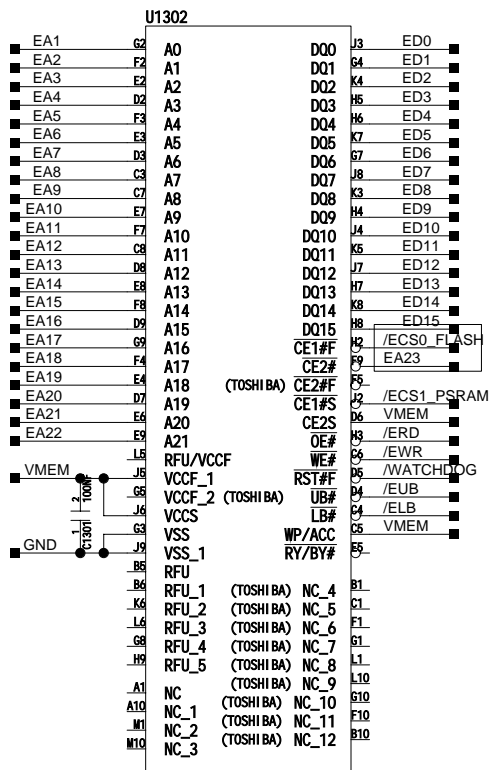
U1302

EA1 G2 A0
EA2 F2 A1
EA3 E2 A2
EA4 D2 A3
EA5 F3 A4
EA6 E3 A5
EA7 D3 A6
EA8 C3 A7
EA9 C7 A8
EA10 E7 A9
EA11 F7 A10
EA12 C8 A11
EA13 D8 A12
EA14 E8 A13
EA15 F8 A14
EA16 D9 A15
EA17 G9 A16
EA18 F4 A17
EA19 E4 A18 (TOSHIBA)
EA20 D7 A19
EA21 E6 A20
EA22 E9 A21
L5 RFU/VCCF
VMEM J5 VCCF_1
G5 VCCF_2 (TOSHIBA)
J6 VCCS
2 100NF
1 C1301
G3 VSS
GND J9 VSS_1
B5 RFU
K6 RFU_1 (TOSHIBA) NC_4 B1
L6 RFU_2 (TOSHIBA) NC_5 C1
G8 RFU_3 (TOSHIBA) NC_6 F1
H9 RFU_4 (TOSHIBA) NC_7 G1
RFU_5 (TOSHIBA) NC_8 L1
(TOSHIBA) NC_9 L10
A1 NC
A10 NC_1 (TOSHIBA) NC_10 G10
M1 NC_2 (TOSHIBA) NC_11 F10
M10 NC_3 (TOSHIBA) NC_12 B10

DQ0 J3 ED0
DQ1 G4 ED1
DQ2 K4 ED2
DQ3 H5 ED3
DQ4 H6 ED4
DQ5 K7 ED5
DQ6 G7 ED6
DQ7 J8 ED7
DQ8 K3 ED8
DQ9 H4 ED9
DQ10 J4 ED10
DQ11 K5 ED11
DQ12 J7 ED12
DQ13 H7 ED13
DQ14 K8 ED14
DQ15 H8 ED15
$\overline{CE1\#F}$ H2 /ECS0_FLASH
$\overline{CE2\#}$ F9 EA23
$\overline{CE2\#F}$ F5
$\overline{CE1\#S}$ J2 /ECS1_PSRAM
CE2S D6 VMEM
$\overline{OE\#}$ H3 /ERD
$\overline{WE\#}$ C6 /EWR
$\overline{RST\#F}$ D5 /WATCHDOG
$\overline{UB\#}$ D4 /EUB
$\overline{LB\#}$ C4 /ELB
WP/ACC C5 VMEM
$\overline{RY/BY\#}$ E5